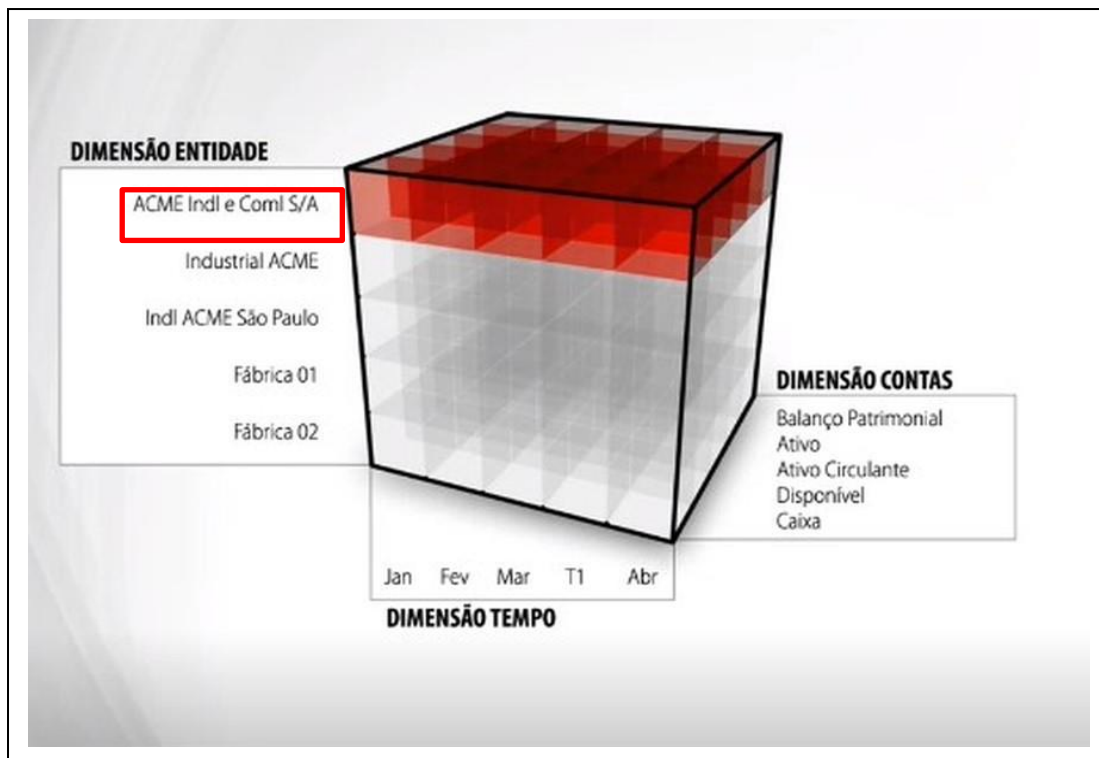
DIMENSÃO ENTIDADE

ACME Indl e Coml S/A
Industrial ACME
Indl ACME São Paulo
Fábrica 01
Fábrica 02

DIMENSÃO CONTAS

Balanço Patrimonial
Ativo
Ativo Circulante
Disponível
Caixa

Jan Fev Mar T1 Abr

DIMENSÃO TEMPO